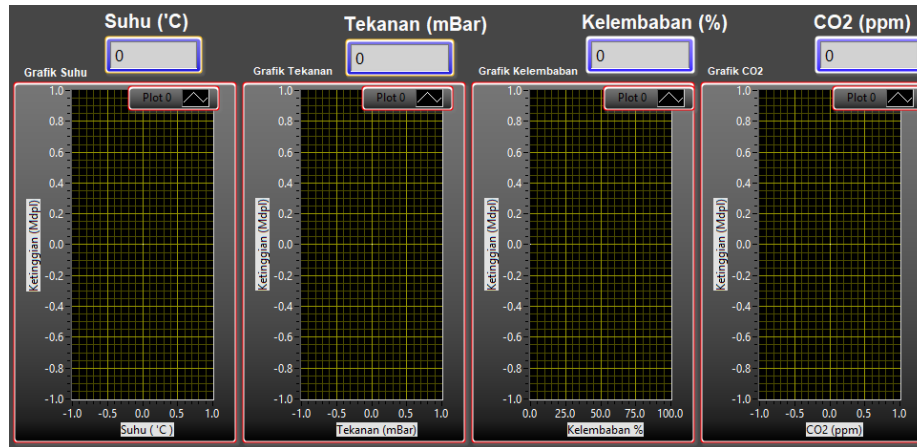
Suhu ('C)
0
Grafik Suhu
Plot 0
1.0
0.8
0.6
0.4
0.2
0.0
-0.2
-0.4
-0.6
-0.8
-1.0
Ketinggian (Mdpl)
-1.0 -0.5 0.0 0.5 1.0
Suhu ('C)

Tekanan (mBar)
0
Grafik Tekanan
Plot 0
1.0
0.8
0.6
0.4
0.2
0.0
-0.2
-0.4
-0.6
-0.8
-1.0
Ketinggian (Mdpl)
-1.0 -0.5 0.0 0.5 1.0
Tekanan (mBar)

Kelembaban (%)
0
Grafik Kelembaban
Plot 0
1.0
0.8
0.6
0.4
0.2
0.0
-0.2
-0.4
-0.6
-0.8
-1.0
Ketinggian (Mdpl)
0.0 25.0 50.0 75.0 100.0
Kelembaban %

CO2 (ppm)
0
Grafik CO2
Plot 0
1.0
0.8
0.6
0.4
0.2
0.0
-0.2
-0.4
-0.6
-0.8
-1.0
Ketinggian (Mdpl)
-1.0 -0.5 0.0 0.5 1.0
CO2 (ppm)